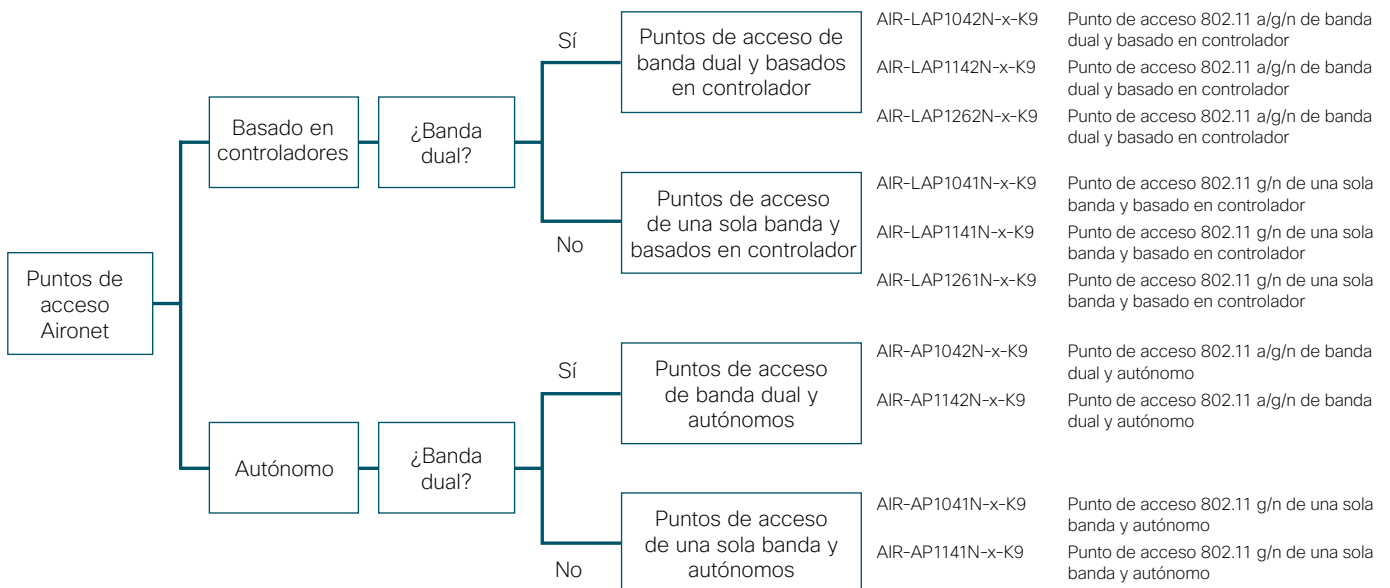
Puntos de acceso Aironet

Basado en controladores

¿Banda dual?

Sí

Puntos de acceso de banda dual y basados en controlador

AIR-LAP1042N-x-K9 Punto de acceso 802.11 a/g/n de banda dual y basado en controlador

AIR-LAP1142N-x-K9 Punto de acceso 802.11 a/g/n de banda dual y basado en controlador

AIR-LAP1262N-x-K9 Punto de acceso 802.11 a/g/n de banda dual y basado en controlador

No

Puntos de acceso de una sola banda y basados en controlador

AIR-LAP1041N-x-K9 Punto de acceso 802.11 g/n de una sola banda y basado en controlador

AIR-LAP1141N-x-K9 Punto de acceso 802.11 g/n de una sola banda y basado en controlador

AIR-LAP1261N-x-K9 Punto de acceso 802.11 g/n de una sola banda y basado en controlador

Autónomo

¿Banda dual?

Sí

Puntos de acceso de banda dual y autónomos

AIR-AP1042N-x-K9 Punto de acceso 802.11 a/g/n de banda dual y autónomo

AIR-AP1142N-x-K9 Punto de acceso 802.11 a/g/n de banda dual y autónomo

No

Puntos de acceso de una sola banda y autónomos

AIR-AP1041N-x-K9 Punto de acceso 802.11 g/n de una sola banda y autónomo

AIR-AP1141N-x-K9 Punto de acceso 802.11 g/n de una sola banda y autónomo